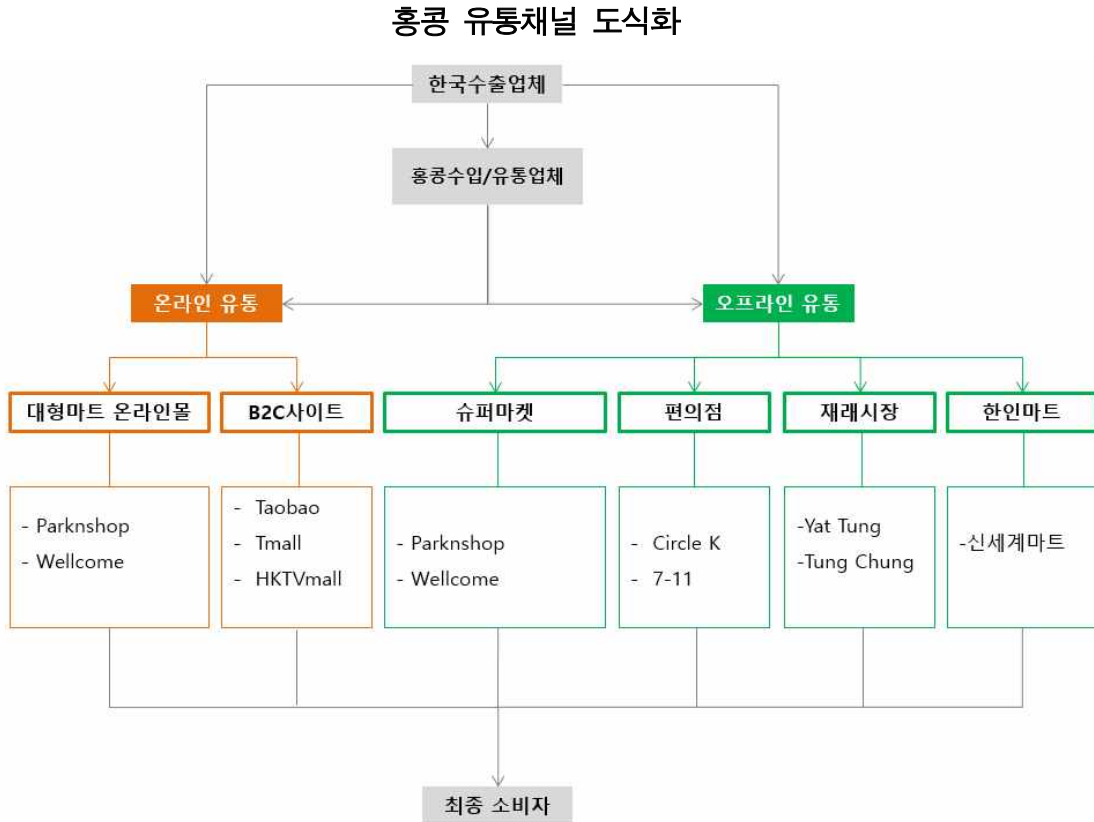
홍콩 유통채널 도식화

한국수출업체

홍콩수입/유통업체

온라인 유통

오프라인 유통

대형마트 온라인몰

B2C사이트

슈퍼마켓

편의점

재래시장

한인마트

- Parknshop
- Wellcome

- Taobao
- Tmall
- HKTVmall

- Parknshop
- Wellcome

- Circle K
- 7-11

-Yat Tung
-Tung Chung

-신세계마트

최종 소비자